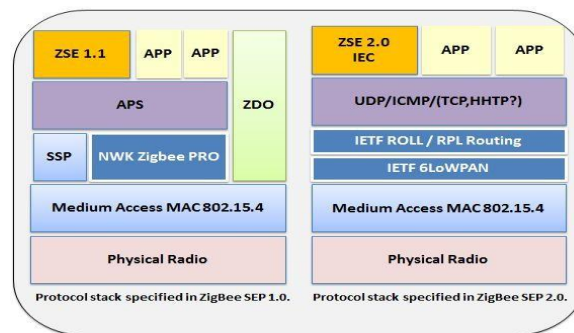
ZSE 1.1

APP

APP

ZDO

APS

SSP

NWK Zigbee PRO

Medium Access MAC 802.15.4

Physical Radio

Protocol stack specified in ZigBee SEP 1.0.

ZSE 2.0 IEC

APP

APP

UDP/ICMP/(TCP,HHTP?)

IETF ROLL / RPL Routing

IETF 6LoWPAN

Medium Access MAC 802.15.4

Physical Radio

Protocol stack specified in ZigBee SEP 2.0.